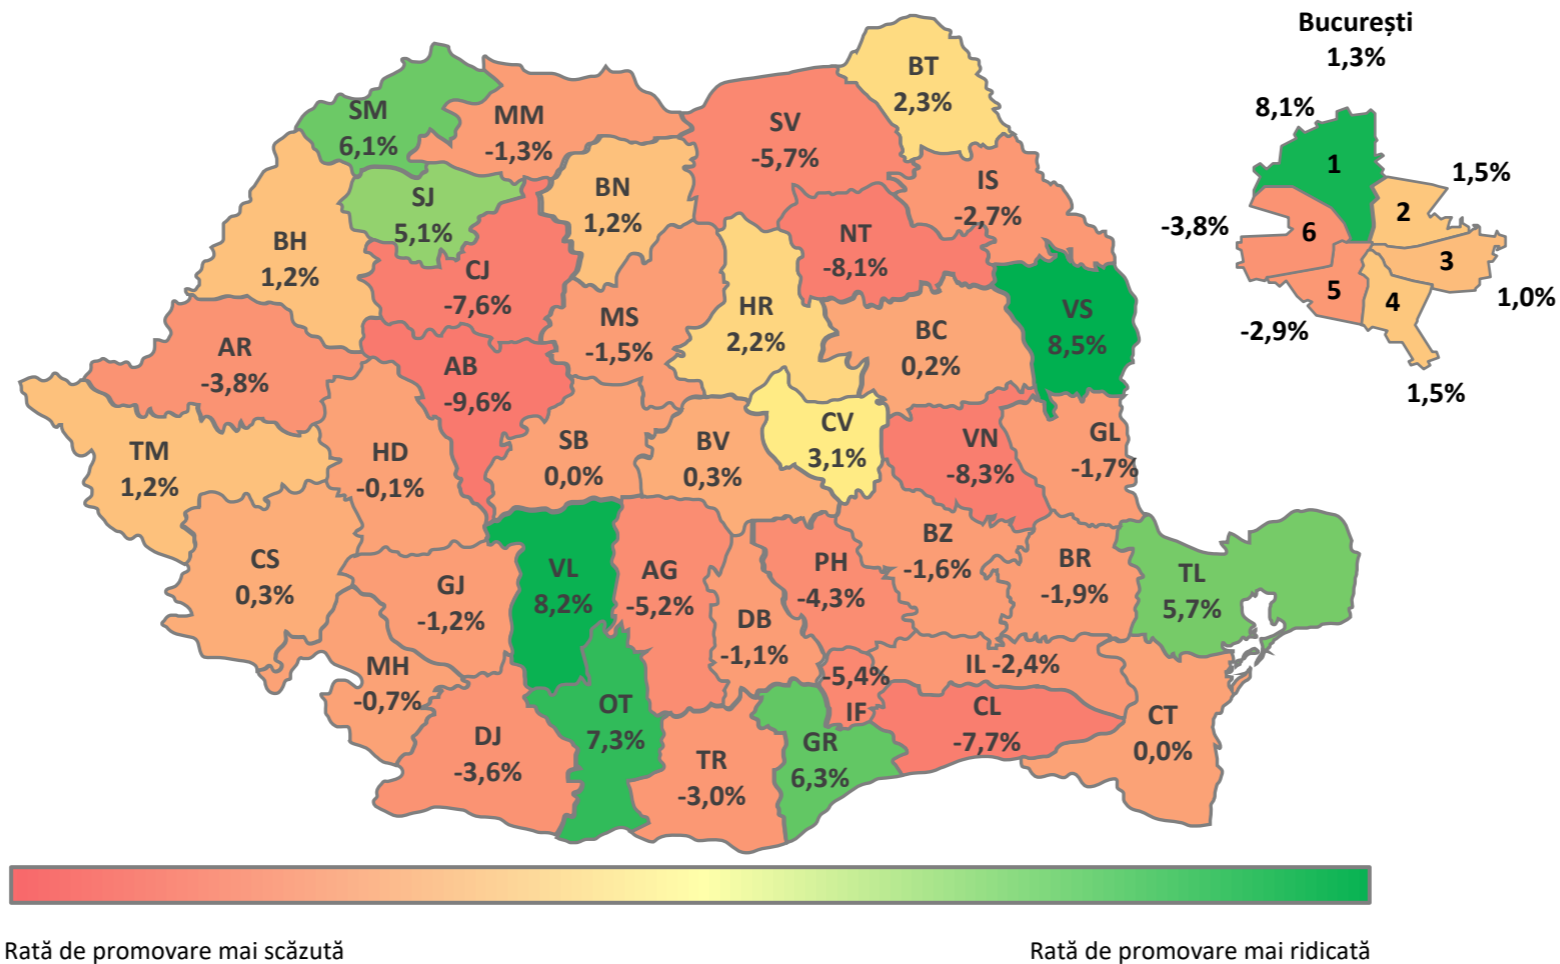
București
1,3%

8,1%
1
1,5%
2
-3,8%
6
3
1,0%
5
4
-2,9%
1,5%

SM
6,1%

MM
-1,3%

BT
2,3%

SV
-5,7%

IS
-2,7%

SJ
5,1%

BN
1,2%

BH
1,2%

CJ
-7,6%

NT
-8,1%

VS
8,5%

MS
-1,5%

HR
2,2%

BC
0,2%

AR
-3,8%

AB
-9,6%

TM
1,2%

HD
-0,1%

SB
0,0%

BV
0,3%

CV
3,1%

VN
-8,3%

GL
-1,7%

CS
0,3%

GJ
-1,2%

VL
8,2%

AG
-5,2%

PH
-4,3%

BZ
-1,6%

BR
-1,9%

TL
5,7%

MH
-0,7%

DB
-1,1%

-5,4%
IF

IL -2,4%

DJ
-3,6%

OT
7,3%

TR
-3,0%

GR
6,3%

CL
-7,7%

CT
0,0%

Rată de promovare mai scăzută

Rată de promovare mai ridicată